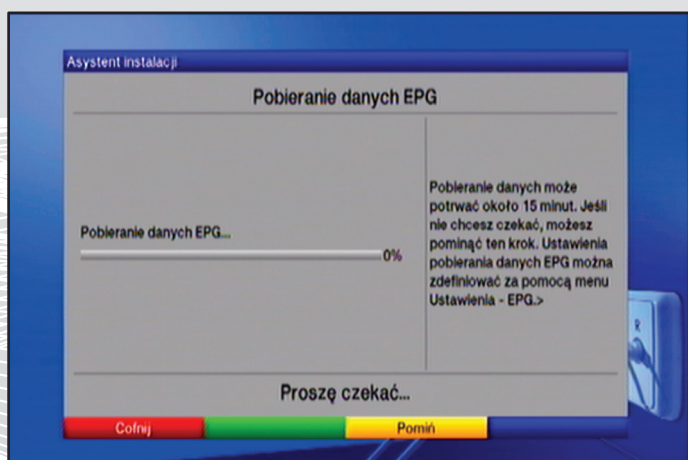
Asystent instalacji

Pobieranie danych EPG

Pobieranie danych EPG...

0%

Pobieranie danych może potrwać około 15 minut. Jeśli nie chcesz czekać, możesz pominąć ten krok. Ustawienia pobierania danych EPG można zdefiniować za pomocą menu Ustawienia - EPG.>

Proszę czekać...

Cofnij

Pomiń